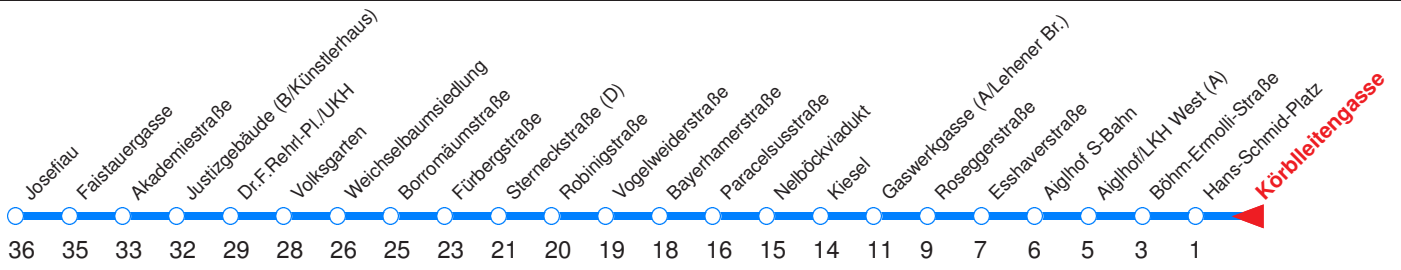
Josefiau
Faistauergasse
Akademiestraße
Justizgebäude (B/Künstlerhaus)
Dr.F.Rehrl-Pl./UKH
Volksgarten
Weichselbaumsiedlung
Borromäumstraße
Fürbergstraße
Sterneckstraße (D)
Robinigstraße
Vogelweiderstraße
Bayerhamerstraße
Paracelsusstraße
Nelböckviadukt
Kiesel
Gaswerkgasse (A/Lehener Br.)
Roseggerstraße
Esshaverstraße
Aiglhof S-Bahn
Aiglhof/LKH West (A)
Böhm-Ermolli-Straße
Hans-Schmid-Platz
Körbleitengasse

36 35 33 32 29 28 26 25 23 21 20 19 18 16 15 14 11 9 7 6 5 3 1